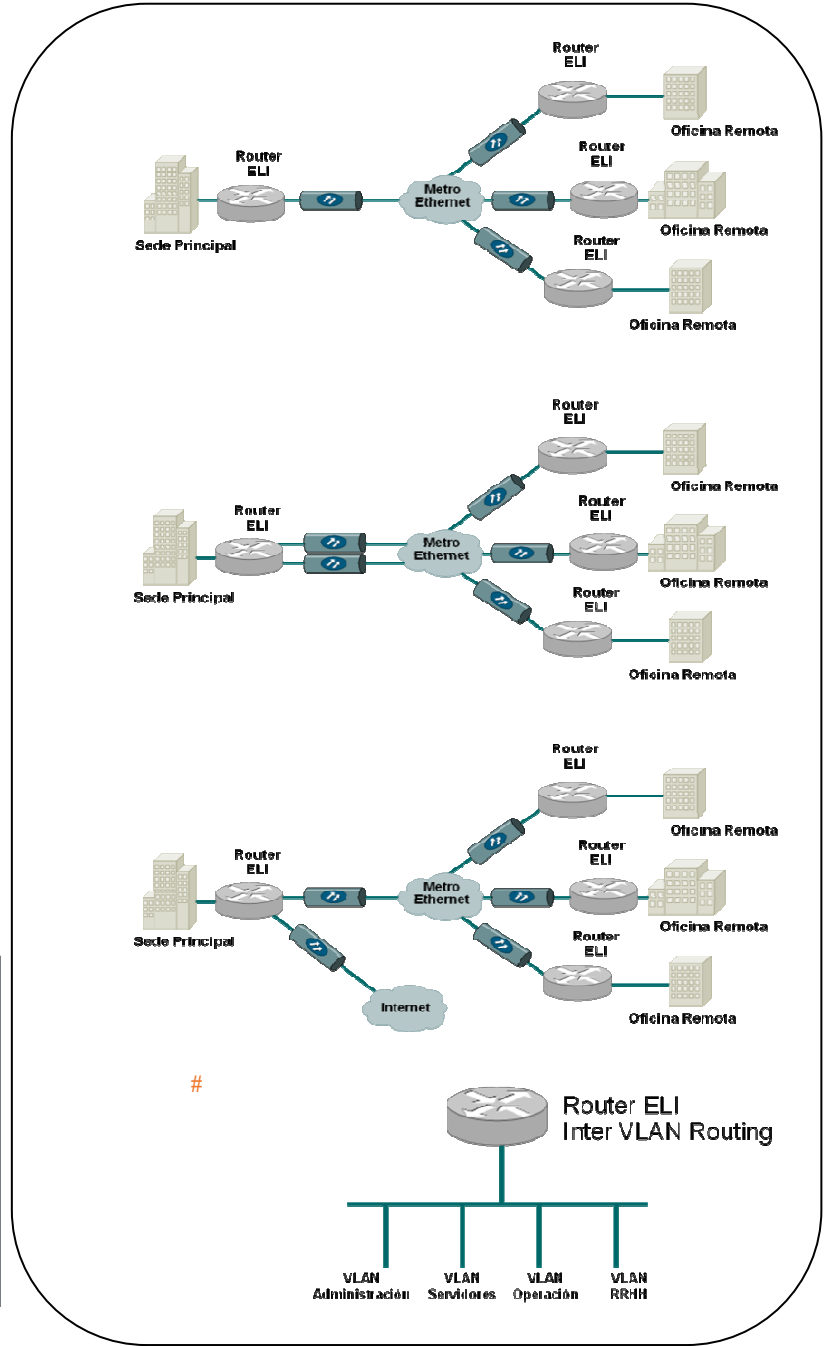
Router ELI

Oficina Remota

Router ELI

Router ELI

Metro Ethernet

Oficina Remota

Sede Principal

Router ELI

Oficina Remota

Router ELI

Oficina Remota

Router ELI

Router ELI

Metro Ethernet

Oficina Remota

Sede Principal

Router ELI

Oficina Remota

Router ELI

Oficina Remota

Router ELI

Router ELI

Metro Ethernet

Oficina Remota

Sede Principal

Router ELI

Internet

Oficina Remota

#

Router ELI
Inter VLAN Routing

VLAN Administración

VLAN Servidores

VLAN Operación

VLAN RRHH